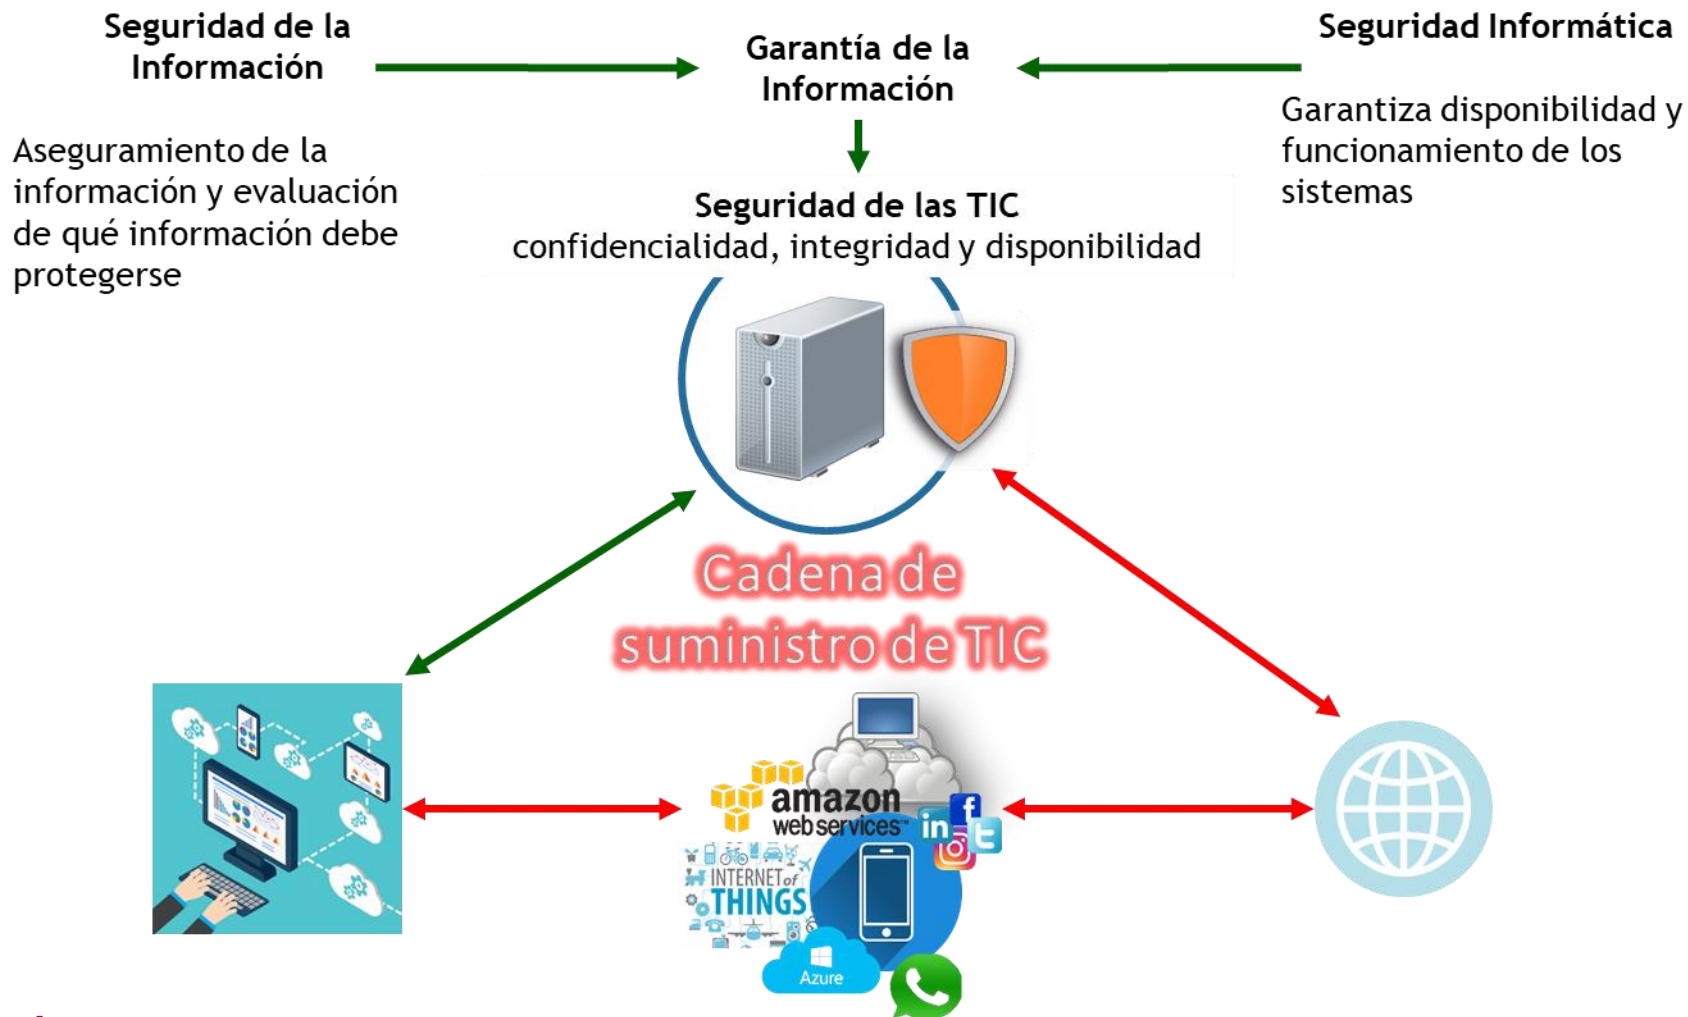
Seguridad de la Información

Garantía de la Información

Seguridad Informática

Aseguramiento de la información y evaluación de qué información debe protegerse

Garantiza disponibilidad y funcionamiento de los sistemas

Seguridad de las TIC
confidencialidad, integridad y disponibilidad

Cadena de suministro de TIC

amazon web services

INTERNET of THINGS

Azure